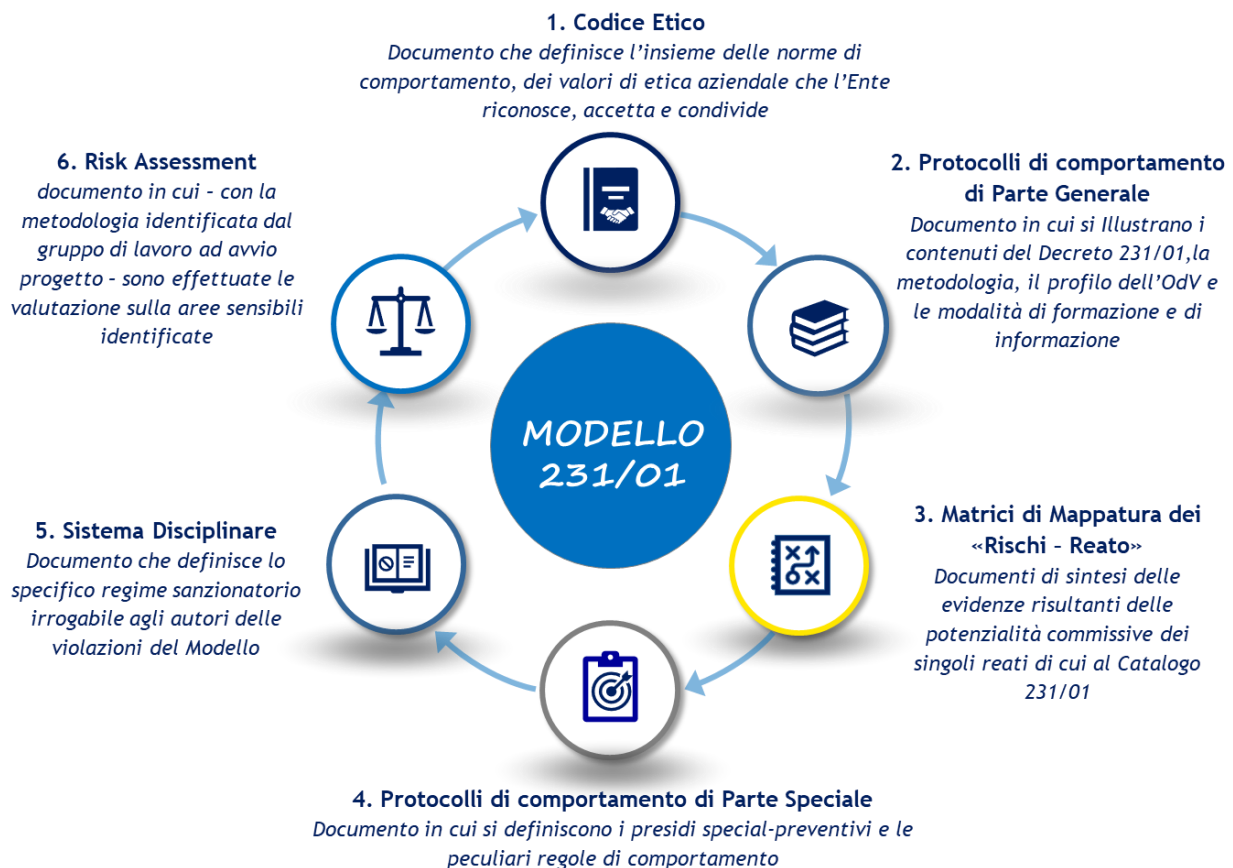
1. Codice Etico
Documento che definisce l'insieme delle norme di comportamento, dei valori di etica aziendale che l'Ente riconosce, accetta e condivide

2. Protocolli di comportamento di Parte Generale
Documento in cui si Illustrano i contenuti del Decreto 231/01,la metodologia, il profilo dell'OdV e le modalità di formazione e di informazione

3. Matrici di Mappatura dei «Rischi – Reato»
Documenti di sintesi delle evidenze risultanti delle potenzialità commissive dei singoli reati di cui al Catalogo 231/01

4. Protocolli di comportamento di Parte Speciale
Documento in cui si definiscono i presidi special-preventivi e le peculiari regole di comportamento

5. Sistema Disciplinare
Documento che definisce lo specifico regime sanzionatorio irrogabile agli autori delle violazioni del Modello

6. Risk Assessment
documento in cui - con la metodologia identificata dal gruppo di lavoro ad avvio progetto - sono effettuate le valutazione sulla aree sensibili identificate

MODELLO 231/01